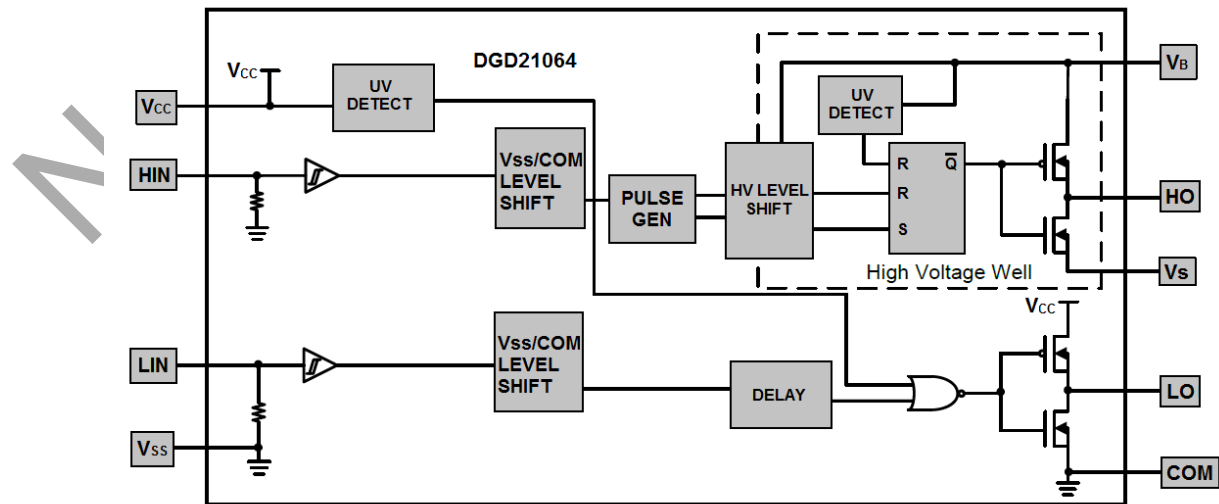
DGD21064

VCC

VCC

UV DETECT

HIN

Vss/COM LEVEL SHIFT

PULSE GEN

HV LEVEL SHIFT

UV DETECT

R

$\overline{Q}$

R

S

High Voltage Well

VB

HO

Vs

VCC

LIN

Vss/COM LEVEL SHIFT

DELAY

LO

VSS

COM